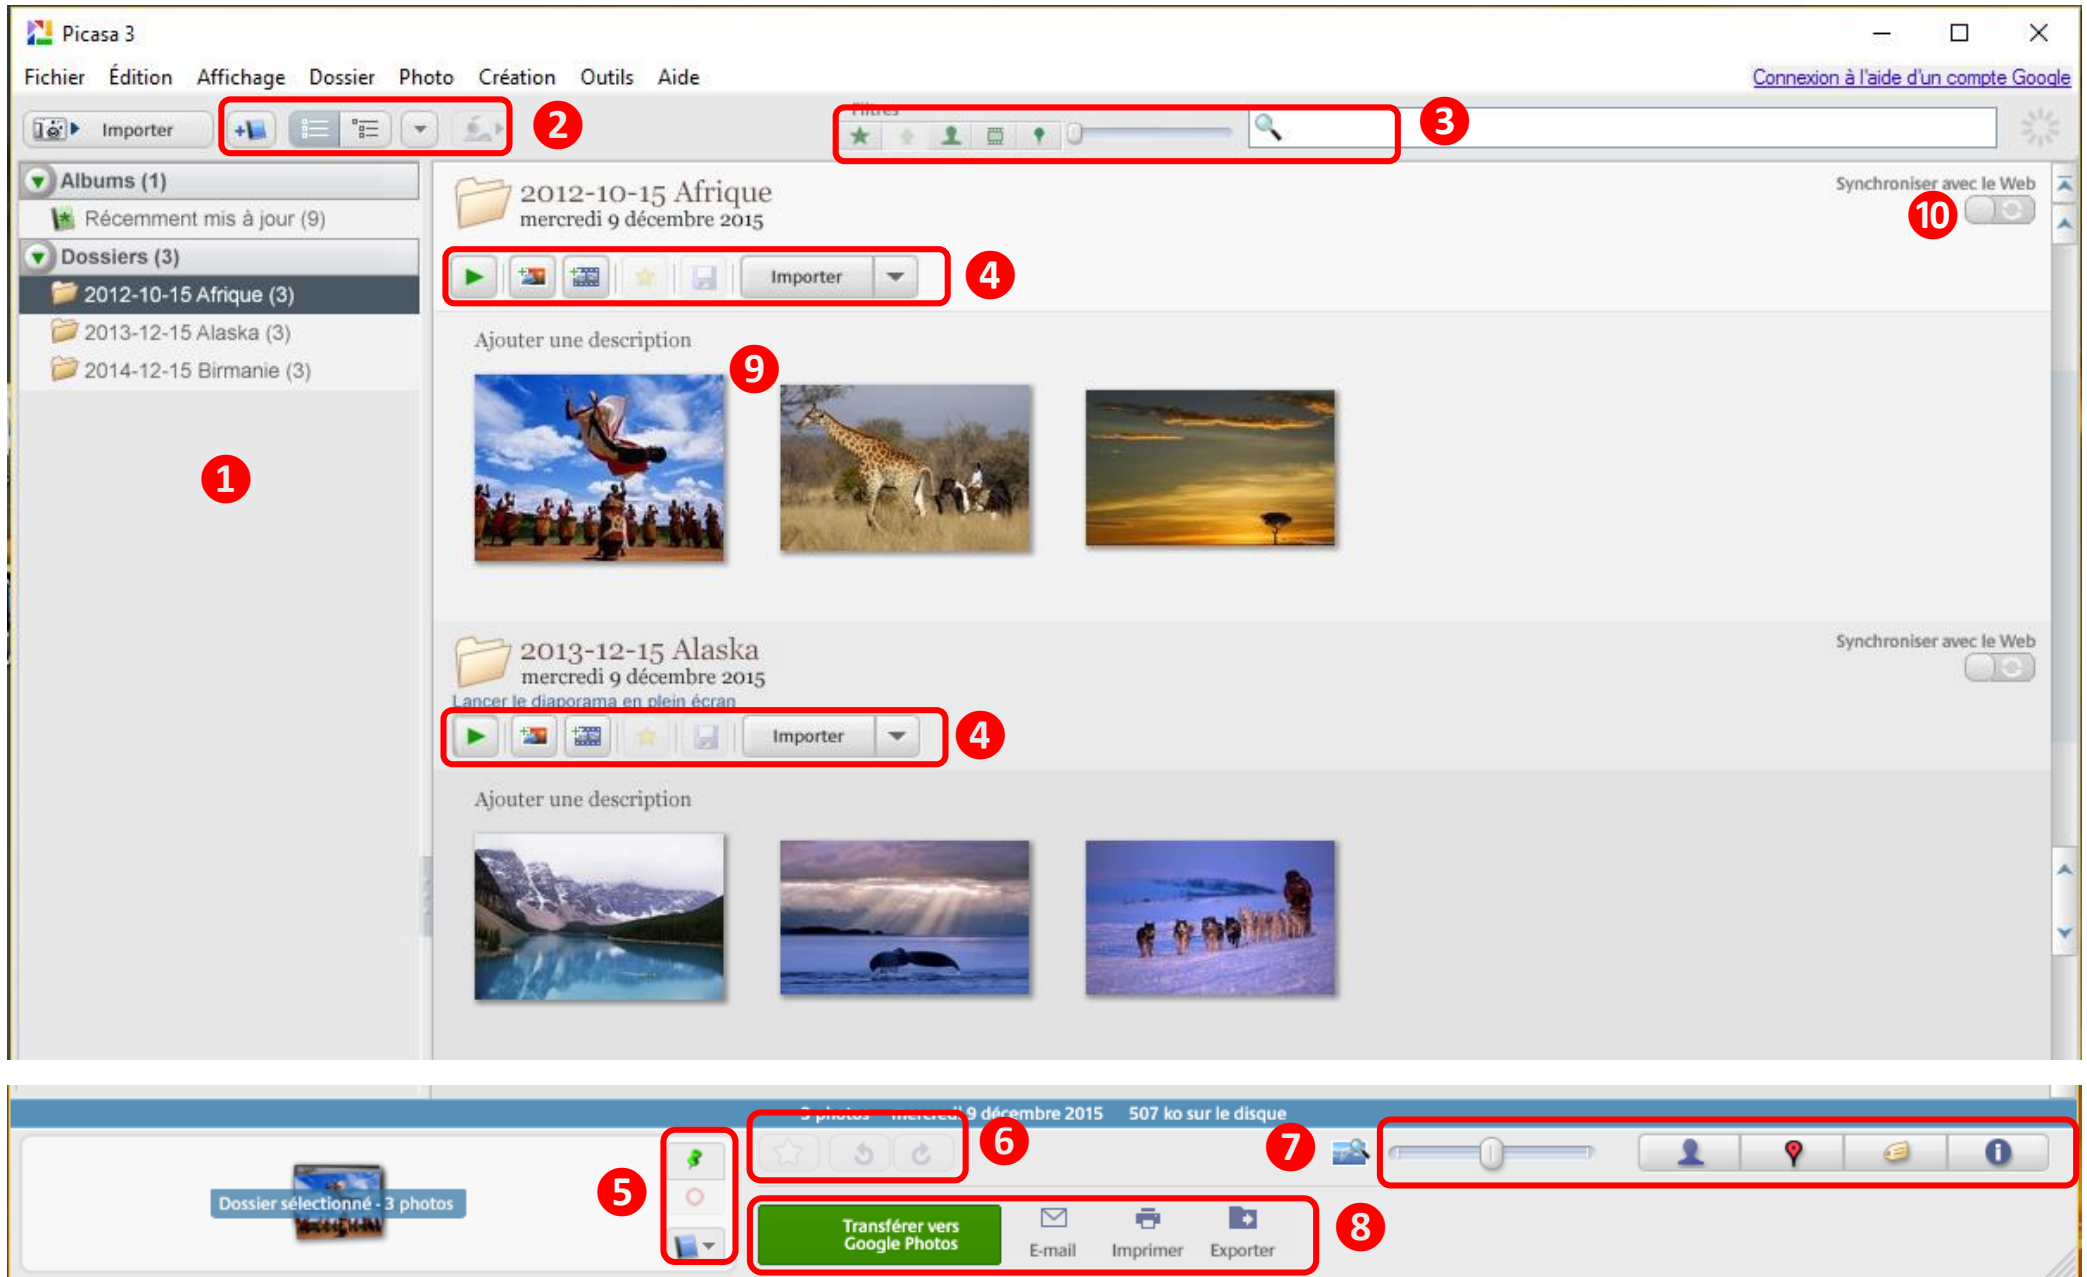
Picasa 3

Fichier Édition Affichage Dossier Photo Création Outils Aide

Connexion à l'aide d'un compte Google

Importer

2

Filtres

3

Albums (1)

Récemment mis à jour (9)

Dossiers (3)

2012-10-15 Afrique (3)

2013-12-15 Alaska (3)

2014-12-15 Birmanie (3)

1

2012-10-15 Afrique
mercredi 9 décembre 2015

Synchroniser avec le Web

10

Importer

4

Ajouter une description

9

2013-12-15 Alaska
mercredi 9 décembre 2015

Synchroniser avec le Web

Lancer le diaporama en plein écran

Importer

4

Ajouter une description

3 photos mercredi 9 décembre 2015 507 ko sur le disque

Dossier sélectionné - 3 photos

5

6

7

Transférer vers Google Photos

E-mail

Imprimer

Exporter

8